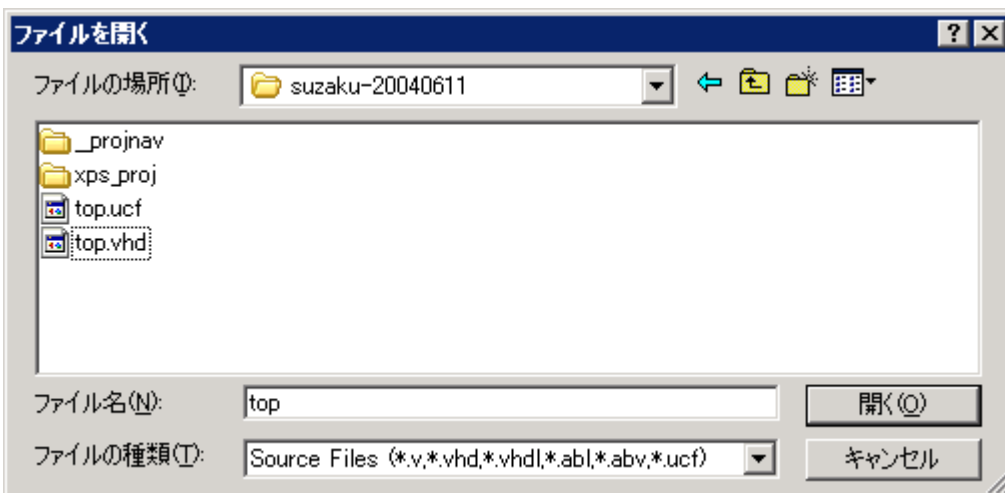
ファイルを開く

? ×

ファイルの場所(I): suzaku-20040611

_projnav
xps_proj
top.ucf
top.vhd

ファイル名(N): top

開く(O)

ファイルの種類(T): Source Files (*.v,*.vhd,*.vhdl,*.abl,*.abv,*.ucf)

キャンセル